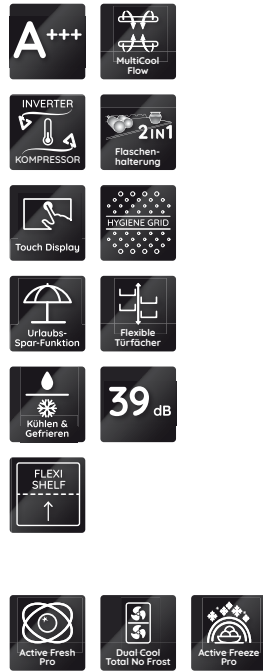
A+++

MultiCool Flow

INVERTER
KOMPRESSOR

2IN1
Flaschenhalterung

Touch Display

HYGIENE GRID

Urlaubs-Spar-Funktion

Flexible Türfächer

Kühlen & Gefrieren

39 dB

FLEXI SHELF

Active Fresh Pro

Dual Cool Total No Frost

Active Freeze Pro